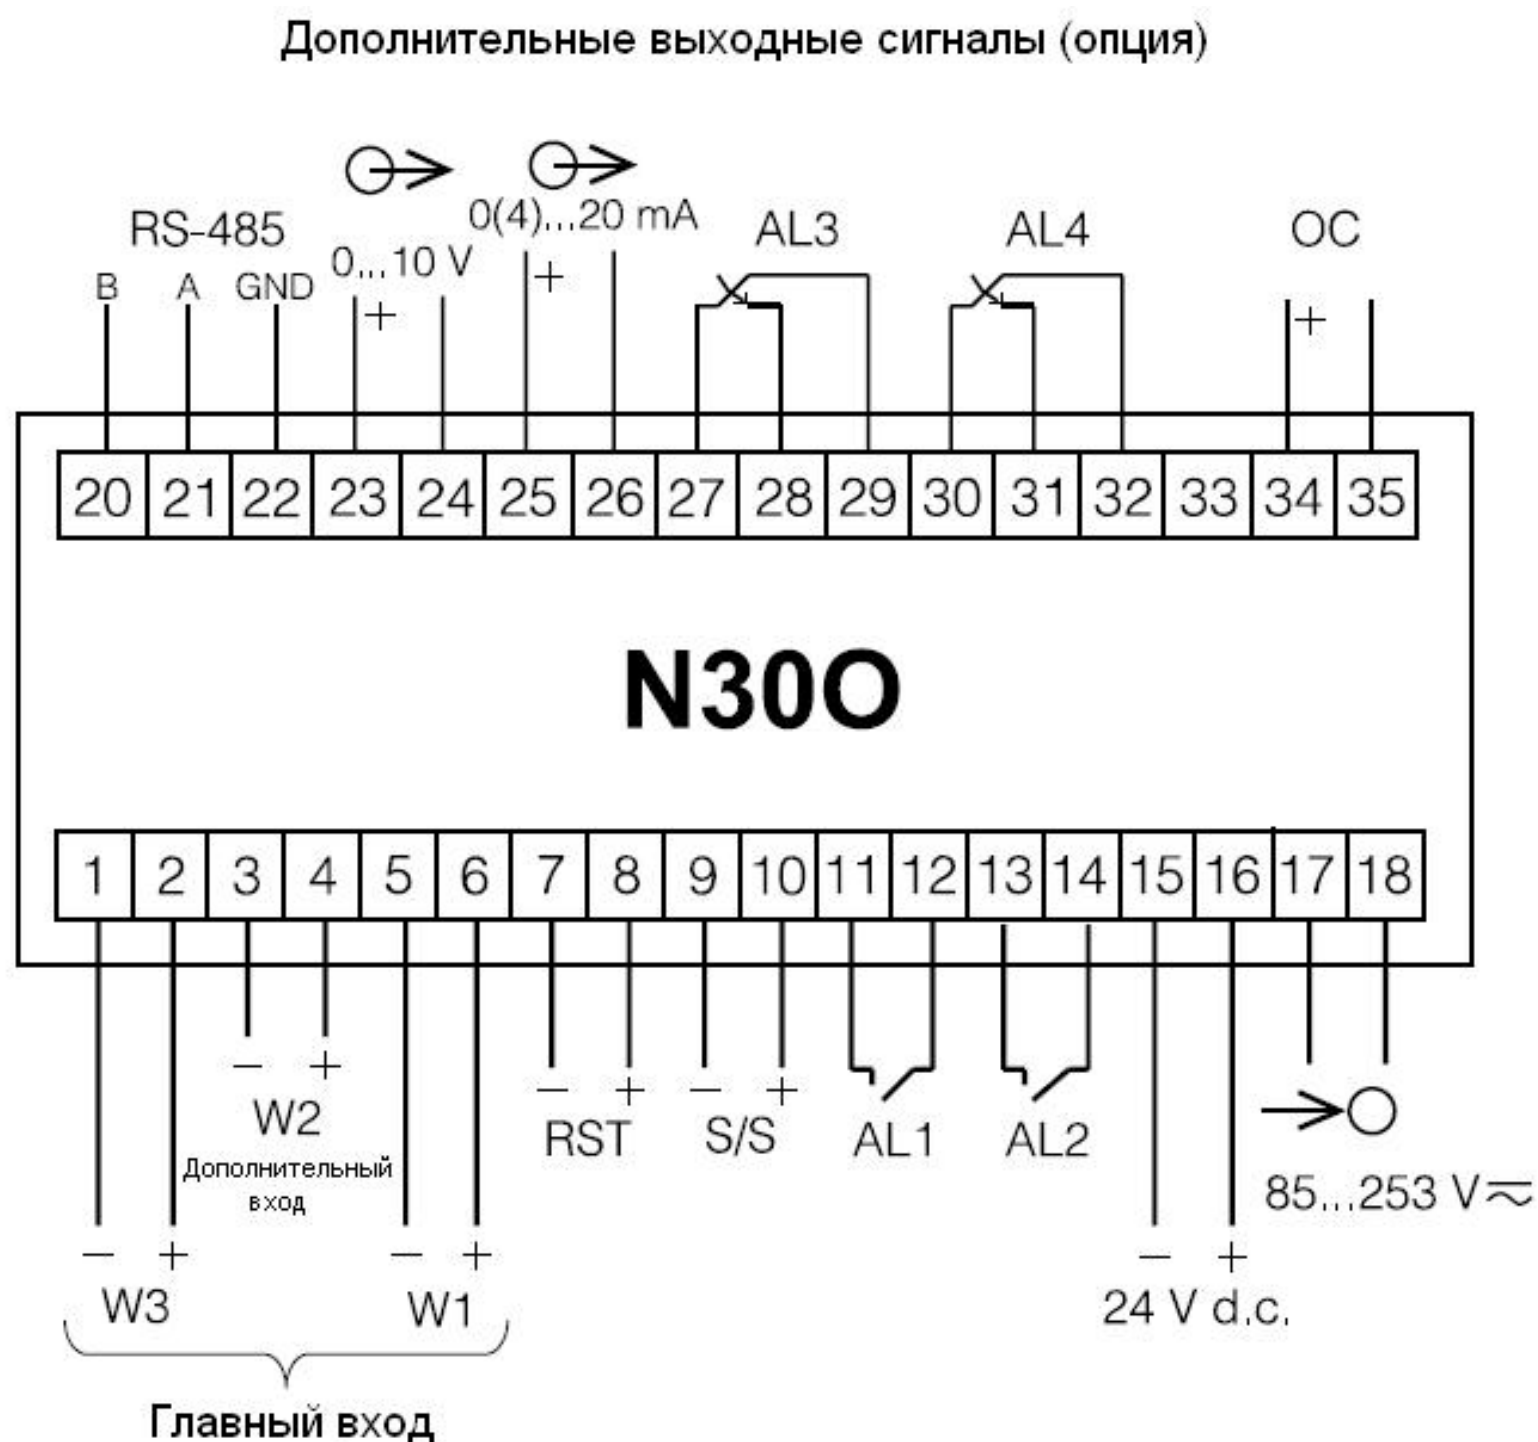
Дополнительные выходные сигналы (опция)

RS-485
B A GND
0...10 V
+
0(4)...20 mA
+
AL3
AL4
OC
+

| 20 | 21 | 22 | 23 | 24 | 25 | 26 | 27 | 28 | 29 | 30 | 31 | 32 | 33 | 34 | 35 |
|---|---|---|---|---|---|---|---|---|---|---|---|---|---|---|---|

N30O

| 1 | 2 | 3 | 4 | 5 | 6 | 7 | 8 | 9 | 10 | 11 | 12 | 13 | 14 | 15 | 16 | 17 | 18 |
|---|---|---|---|---|---|---|---|---|---|---|---|---|---|---|---|---|---|

− +
W2
Дополнительный вход
− +
RST
− +
S/S
AL1
AL2
85...253 V≂
− +
W3
− +
W1
− +
24 V d.c.
Главный вход